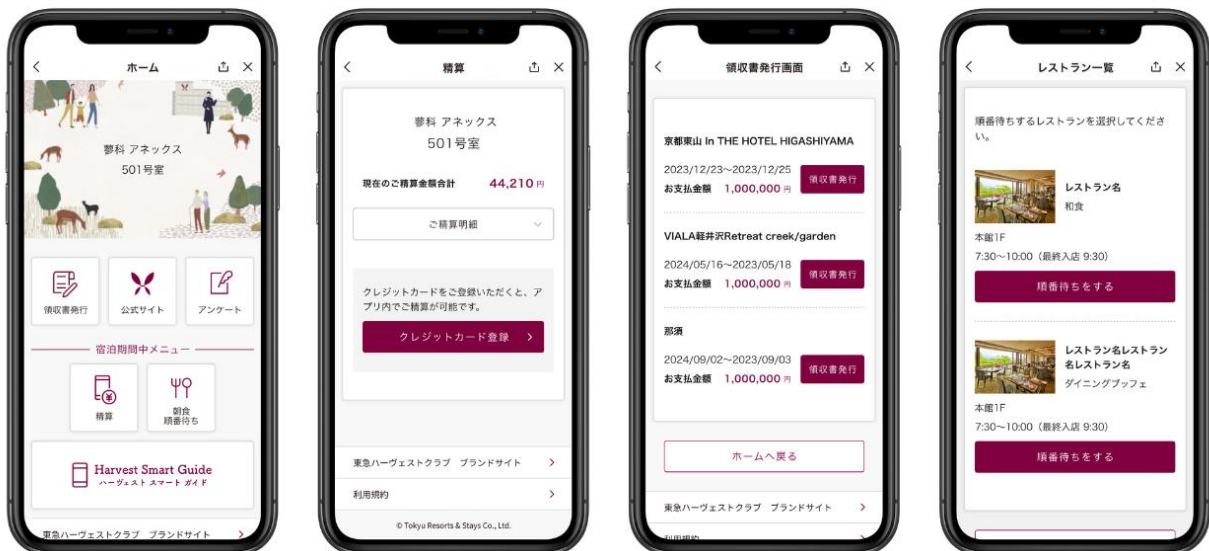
ホーム

蓼科 アネックス
501号室

領収書発行
公式サイト
アンケート

宿泊期間中メニュー

精算
朝食
順番待ち

Harvest Smart Guide
ハーヴェスト スマート ガイド

東急ハーヴェストクラブ ブランドサイト

精算

蓼科 アネックス
501号室

現在のご精算金額合計 44,210円

ご精算明細

クレジットカードをご登録いただくと、アプリ内でご精算が可能です。

クレジットカード登録

東急ハーヴェストクラブ ブランドサイト
利用規約
© Tokyu Resorts & Stays Co., Ltd.

領収書発行画面

京都東山 In THE HOTEL HIGASHIYAMA
2023/12/23~2023/12/25
お支払金額 1,000,000円
領収書発行

VIALA軽井沢Retreat creek/garden
2024/05/16~2023/05/18
お支払金額 1,000,000円
領収書発行

那須
2024/09/02~2023/09/03
お支払金額 1,000,000円
領収書発行

ホームへ戻る

東急ハーヴェストクラブ ブランドサイト
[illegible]

レストラン一覧

順番待ちするレストランを選択してください。

レストラン名
和食
本館1F
7:30~10:00(最終入店 9:30)
順番待ちをする

レストラン名レストラン名レストラン名
ダイニングブッフェ
本館1F
7:30~10:00(最終入店 9:30)
順番待ちをする